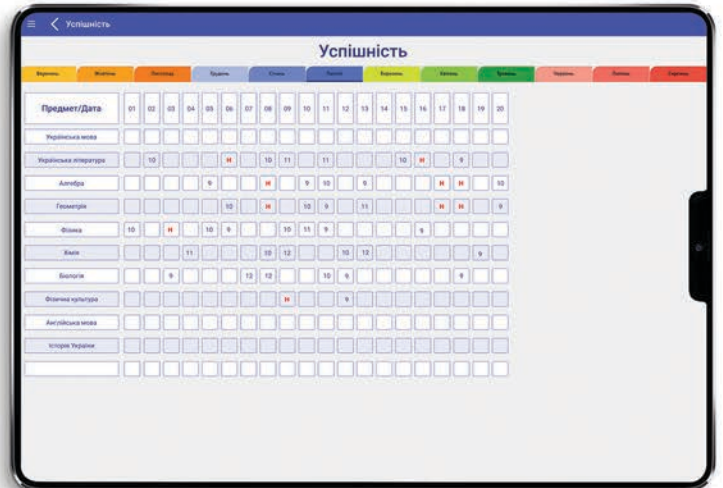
Успішність

Успішність

Вересень | Жовтень | Листопад | Грудень | Січень | Лютий | Березень | Квітень | Травень | Червень | Липень | Серпень

| Предмет/Дата | 01 | 02 | 03 | 04 | 05 | 06 | 07 | 08 | 09 | 10 | 11 | 12 | 13 | 14 | 15 | 16 | 17 | 18 | 19 | 20 |
|---|---|---|---|---|---|---|---|---|---|---|---|---|---|---|---|---|---|---|---|---|
| Українська мова | | | | | | | | | | | | | | | | | | | | |
| Українська література | | 10 | | | | н | | 10 | 11 | | 11 | | | | 10 | н | | 9 | | |
| Алгебра | | | | | 9 | | | н | | 9 | 10 | | 9 | | | | н | н | | 10 |
| Геометрія | | | | | | 10 | | н | | 10 | 9 | | 11 | | | | н | н | | 9 |
| Фізика | 10 | | н | | 10 | 9 | | | 10 | 11 | 9 | | | | | 9 | | | | |
| Хімія | | | | 11 | | | | 10 | 12 | | | 10 | 12 | | | | | | 9 | |
| Біологія | | | 9 | | | | 12 | 12 | | | 10 | 9 | | | | | | 9 | | |
| Фізична культура | | | | | | | | | н | | | 9 | | | | | | | | |
| Англійська мова | | | | | | | | | | | | | | | | | | | | |
| Історія України | | | | | | | | | | | | | | | | | | | | |
| | | | | | | | | | | | | | | | | | | | | |